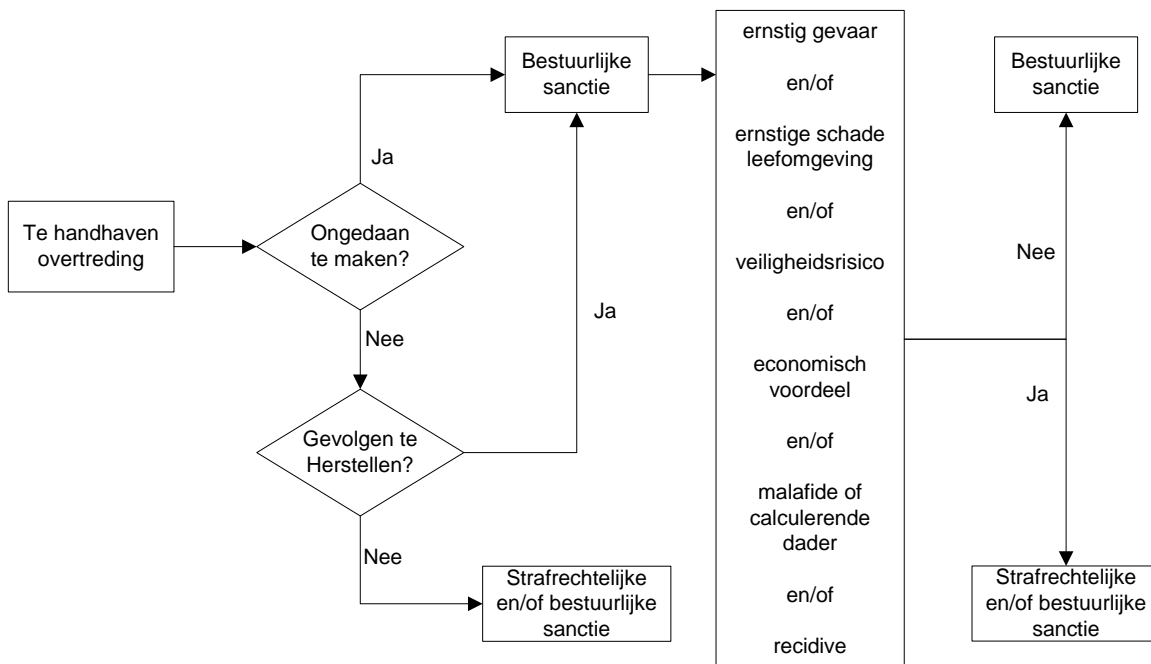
Te handhaven overtreding

Ongedaan te maken?

Ja

Nee

Bestuurlijke sanctie

Gevolgen te Herstellen?

Ja

Nee

Strafrechtelijke en/of bestuurlijke sanctie

ernstig gevaar

en/of

ernstige schade leefomgeving

en/of

veiligheidsrisico

en/of

economisch voordeel

en/of

malafide of calculerende dader

en/of

recidive

Bestuurlijke sanctie

Nee

Ja

Strafrechtelijke en/of bestuurlijke sanctie